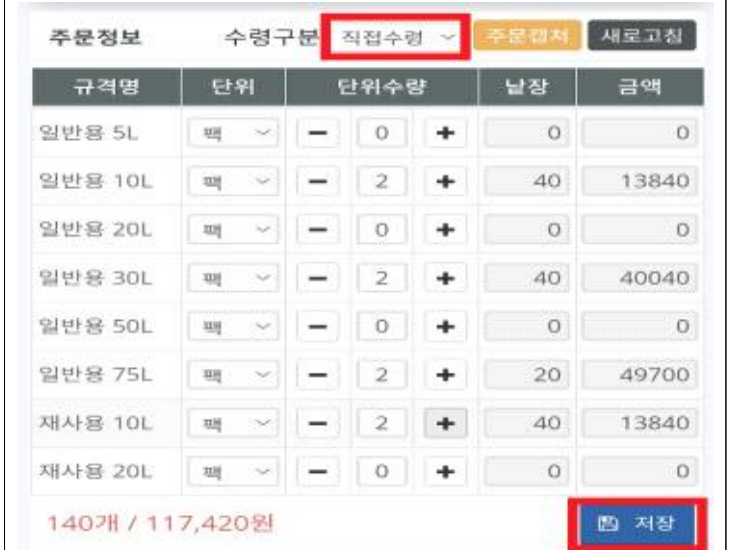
주문정보 수령구분 직접수령 주문캡처 새로고침

| 규격명 | 단위 | 단위수량 | 낱장 | 금액 |
|---|---|---|---|---|
| 일반용 5L | 팩 | − 0 + | 0 | 0 |
| 일반용 10L | 팩 | − 2 + | 40 | 13840 |
| 일반용 20L | 팩 | − 0 + | 0 | 0 |
| 일반용 30L | 팩 | − 2 + | 40 | 40040 |
| 일반용 50L | 팩 | − 0 + | 0 | 0 |
| 일반용 75L | 팩 | − 2 + | 20 | 49700 |
| 재사용 10L | 팩 | − 2 + | 40 | 13840 |
| 재사용 20L | 팩 | − 0 + | 0 | 0 |

140개 / 117,420원

저장